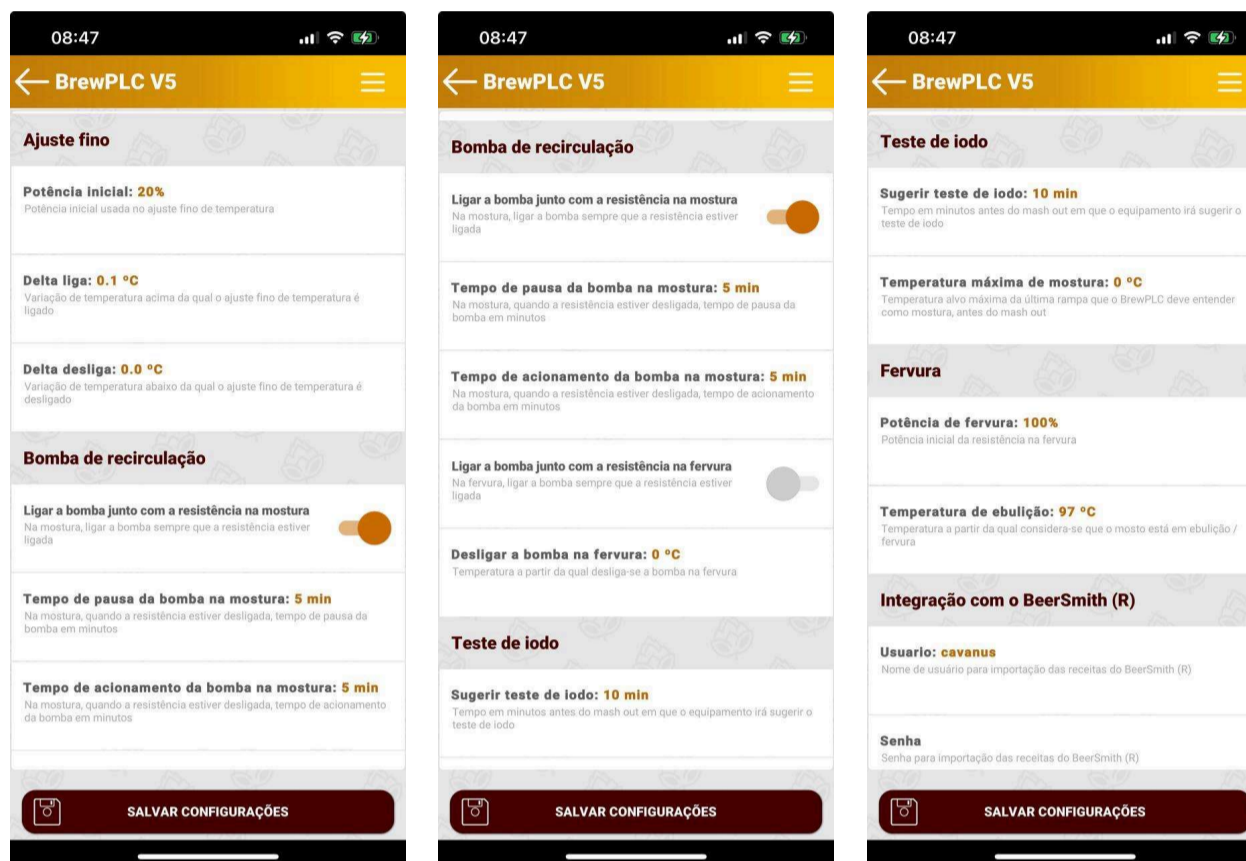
08:47

BrewPLC V5

Ajuste fino

Potência inicial: 20%
Potência inicial usada no ajuste fino de temperatura

Delta liga: 0.1 °C
Variação de temperatura acima da qual o ajuste fino de temperatura é ligado

Delta desliga: 0.0 °C
Variação de temperatura abaixo da qual o ajuste fino de temperatura é desligado

Bomba de recirculação

Ligar a bomba junto com a resistência na mostura
Na mostura, ligar a bomba sempre que a resistência estiver ligada

Tempo de pausa da bomba na mostura: 5 min
Na mostura, quando a resistência estiver desligada, tempo de pausa da bomba em minutos

Tempo de acionamento da bomba na mostura: 5 min
Na mostura, quando a resistência estiver desligada, tempo de acionamento da bomba em minutos

SALVAR CONFIGURAÇÕES

08:47

BrewPLC V5

Bomba de recirculação

Ligar a bomba junto com a resistência na mostura
Na mostura, ligar a bomba sempre que a resistência estiver ligada

Tempo de pausa da bomba na mostura: 5 min
Na mostura, quando a resistência estiver desligada, tempo de pausa da bomba em minutos

Tempo de acionamento da bomba na mostura: 5 min
Na mostura, quando a resistência estiver desligada, tempo de acionamento da bomba em minutos

Ligar a bomba junto com a resistência na fervura
Na fervura, ligar a bomba sempre que a resistência estiver ligada

Desligar a bomba na fervura: 0 °C
Temperatura a partir da qual desliga-se a bomba na fervura

Teste de iodo

Sugerir teste de iodo: 10 min
Tempo em minutos antes do mash out em que o equipamento irá sugerir o teste de iodo

SALVAR CONFIGURAÇÕES

08:47

BrewPLC V5

Teste de iodo

Sugerir teste de iodo: 10 min
Tempo em minutos antes do mash out em que o equipamento irá sugerir o teste de iodo

Temperatura máxima de mostura: 0 °C
Temperatura alvo máxima da última rampa que o BrewPLC deve entender como mostura, antes do mash out

Fervura

Potência de fervura: 100%
Potência inicial da resistência na fervura

Temperatura de ebulição: 97 °C
Temperatura a partir da qual considera-se que o mosto está em ebulição / fervura

Integração com o BeerSmith (R)

Usuario: cavanus
Nome de usuário para importação das receitas do BeerSmith (R)

Senha
Senha para importação das receitas do BeerSmith (R)

SALVAR CONFIGURAÇÕES